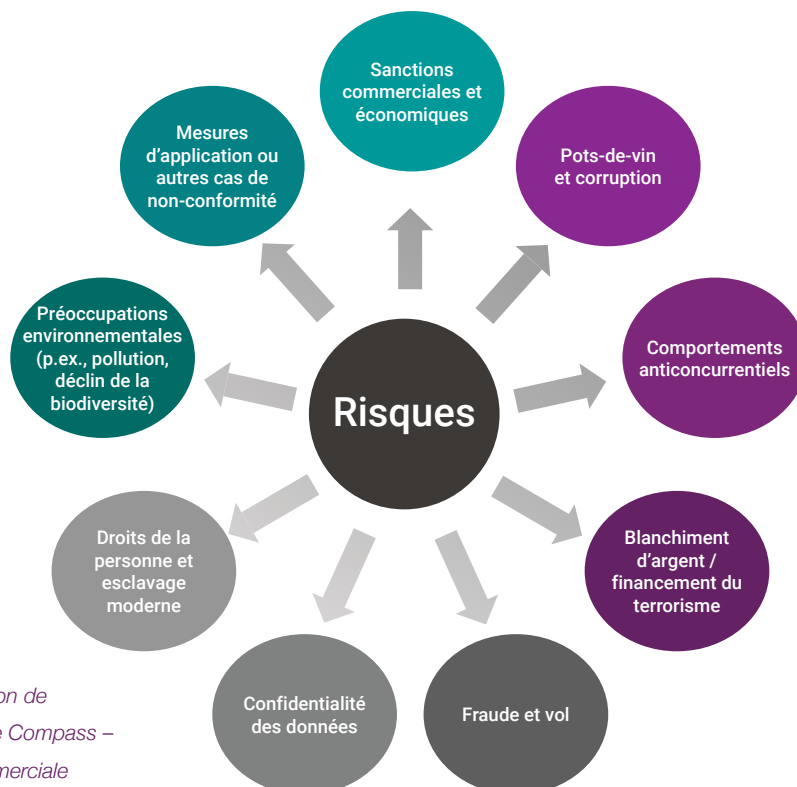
Sanctions commerciales et économiques

Pots-de-vin et corruption

Comportements anticoncurrentiels

Blanchiment d'argent / financement du terrorisme

Fraude et vol

Confidentialité des données

Droits de la personne et esclavage moderne

Préoccupations environnementales (p.ex., pollution, déclin de la biodiversité)

Mesures d'application ou autres cas de non-conformité

Risques

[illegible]on de
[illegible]e Compass –
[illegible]merciale